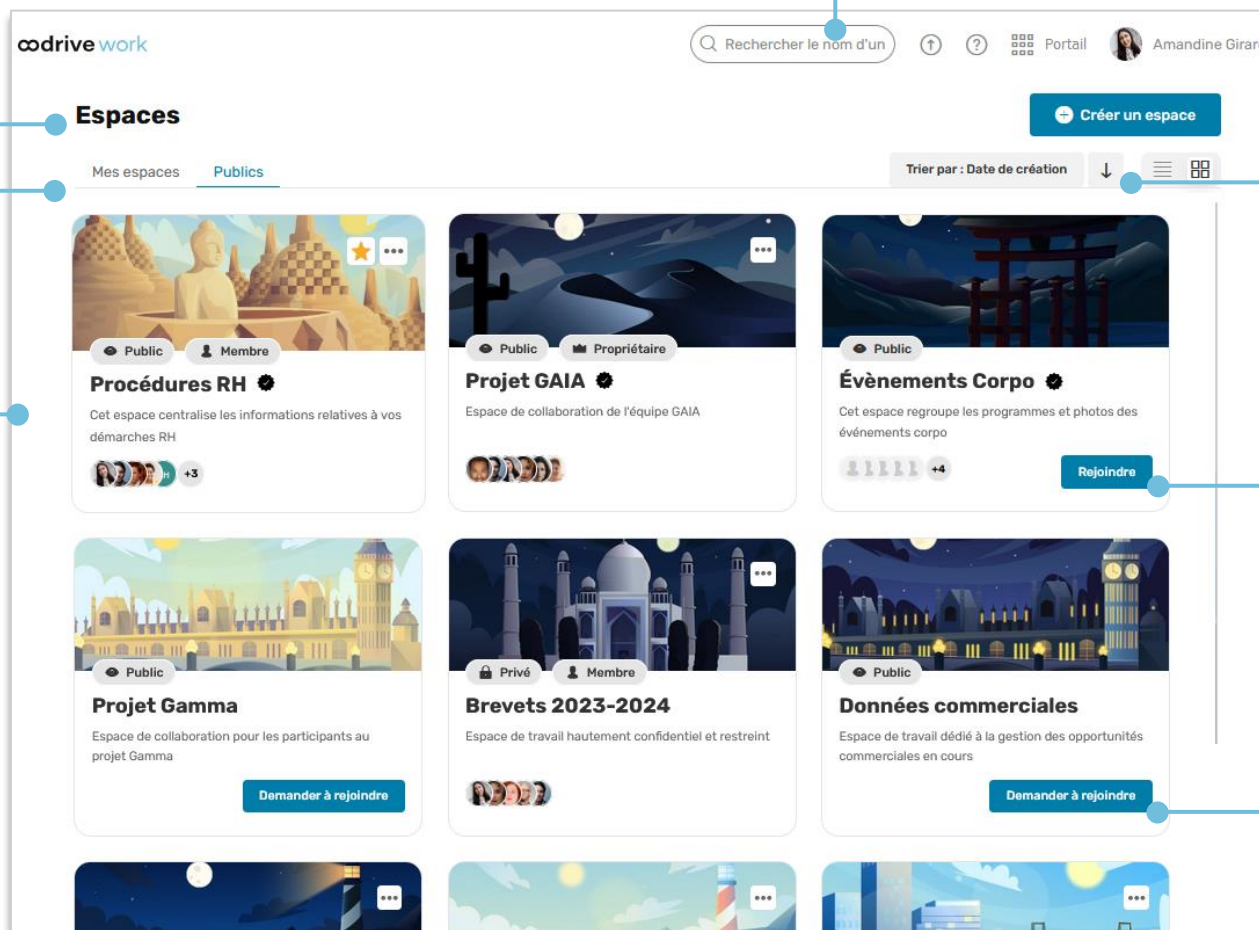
oodrive work

Rechercher le nom d'un

Portail

Amandine Girar

Espaces

Créer un espace

Mes espaces

Publics

Trier par : Date de création

Public

Membre

Procédures RH

Cet espace centralise les informations relatives à vos démarches RH

+3

Public

Propriétaire

Projet GAIA

Espace de collaboration de l'équipe GAIA

Public

Évènements Corpo

Cet espace regroupe les programmes et photos des événements corpo

+4

Rejoindre

Public

Projet Gamma

Espace de collaboration pour les participants au projet Gamma

Demander à rejoindre

Privé

Membre

Brevets 2023-2024

Espace de travail hautement confidentiel et restreint

Public

Données commerciales

Espace de travail dédié à la gestion des opportunités commerciales en cours

Demander à rejoindre